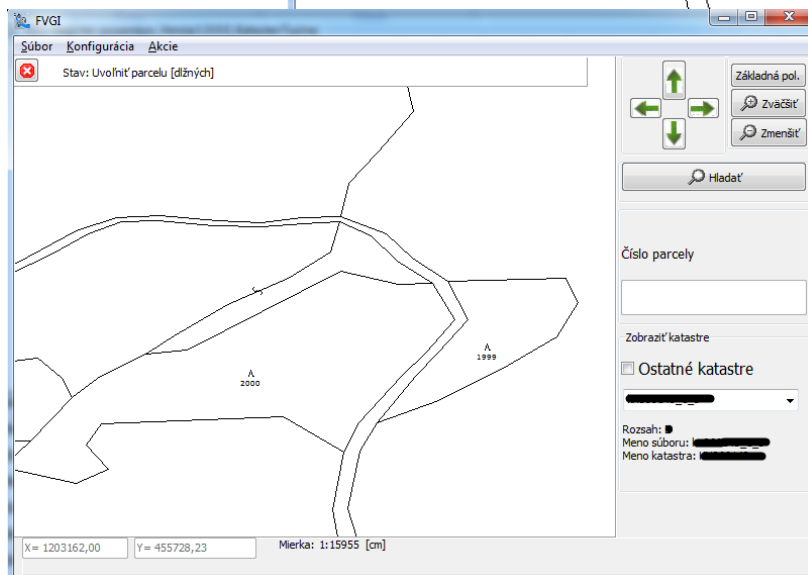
FVGI

Súbor Konfigurácia Akcie

Stav: Uvoľniť parcelu [dlžných]

Základná pol.

Zväčšiť

Zmenšiť

Hľadať

Číslo parcely

Zobraziť katastre

Ostatné katastre

Rozsah:
Meno súboru:
Meno katastra:

2000

1999

X= 1203162,00

Y= 455728,23

Mierka: 1:15955 [cm]